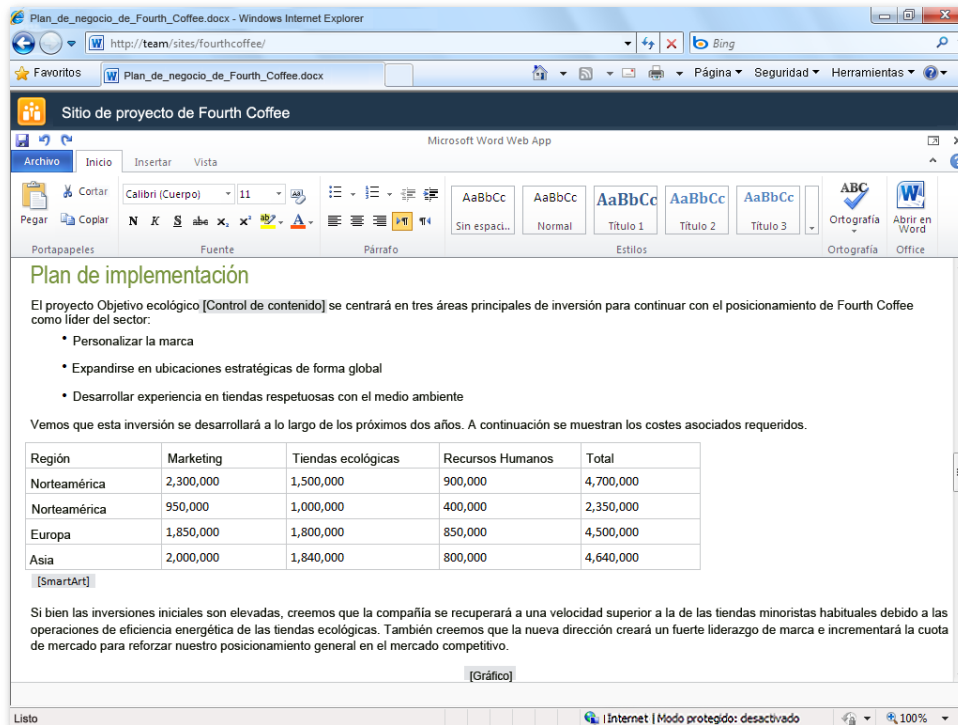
Plan_de_negocio_de_Fourth_Coffee.docx - Windows Internet Explorer

http://team/sites/fourthcoffee/

Bing

Favoritos

Plan_de_negocio_de_Fourth_Coffee.docx

Página ▾ Seguridad ▾ Herramientas ▾

Sitio de proyecto de Fourth Coffee

Microsoft Word Web App

Archivo Inicio Insertar Vista

Pegar Cortar Copiar

Calibri (Cuerpo) 11

N K S abe $x_2$ $x^2$

AaBbCc Sin espaci... AaBbCc Normal AaBbCc Título 1 AaBbCc Título 2 AaBbCc Título 3

ABC Ortografía

Abrir en Word

Portapapeles Fuente Párrafo Estilos Ortografía Office

Plan de implementación

El proyecto Objetivo ecológico [Control de contenido] se centrará en tres áreas principales de inversión para continuar con el posicionamiento de Fourth Coffee como líder del sector:

• Personalizar la marca

• Expandirse en ubicaciones estratégicas de forma global

• Desarrollar experiencia en tiendas respetuosas con el medio ambiente

Vemos que esta inversión se desarrollará a lo largo de los próximos dos años. A continuación se muestran los costes asociados requeridos.

| Región | Marketing | Tiendas ecológicas | Recursos Humanos | Total |
|---|---|---|---|---|
| Norteamérica | 2,300,000 | 1,500,000 | 900,000 | 4,700,000 |
| Norteamérica | 950,000 | 1,000,000 | 400,000 | 2,350,000 |
| Europa | 1,850,000 | 1,800,000 | 850,000 | 4,500,000 |
| Asia | 2,000,000 | 1,840,000 | 800,000 | 4,640,000 |

[SmartArt]

Si bien las inversiones iniciales son elevadas, creemos que la compañía se recuperará a una velocidad superior a la de las tiendas minoristas habituales debido a las operaciones de eficiencia energética de las tiendas ecológicas. También creemos que la nueva dirección creará un fuerte liderazgo de marca e incrementará la cuota de mercado para reforzar nuestro posicionamiento general en el mercado competitivo.

[Gráfico]

Listo

Internet | Modo protegido: desactivado

100%